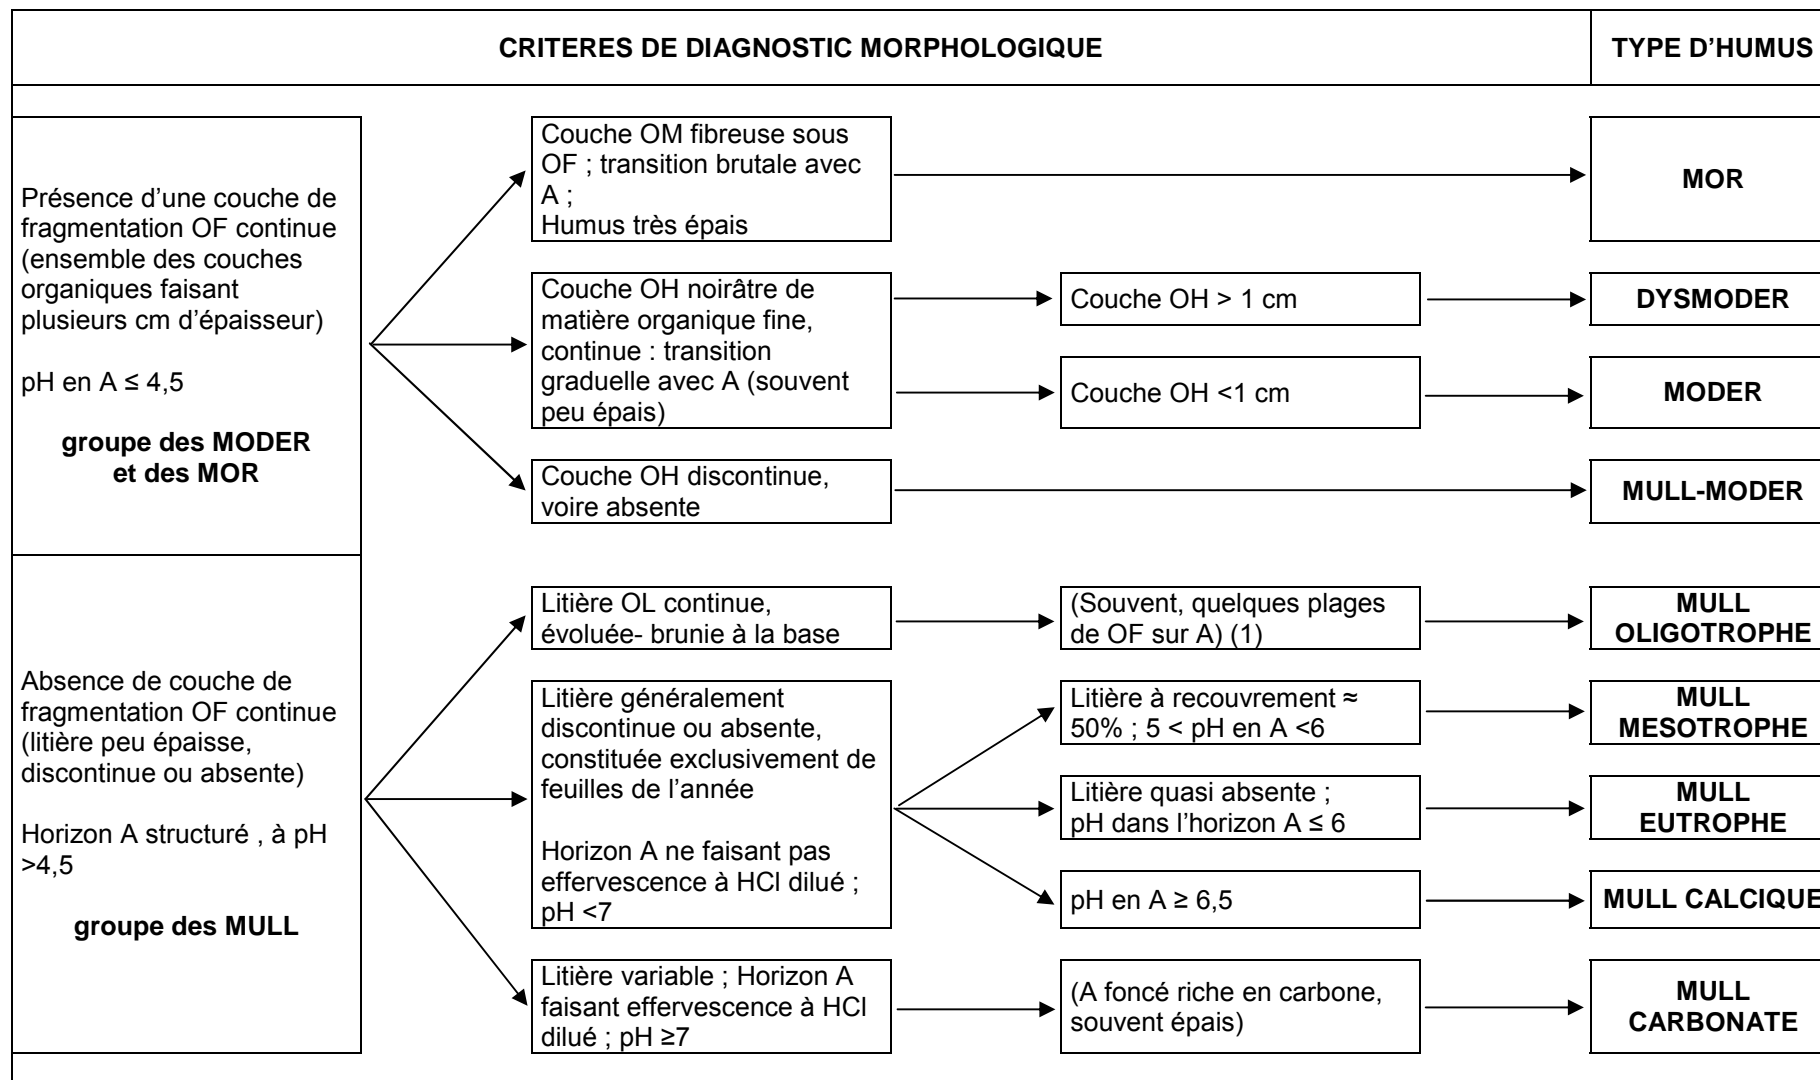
CRITERES DE DIAGNOSTIC MORPHOLOGIQUE

TYPE D'HUMUS

Présence d'une couche de fragmentation OF continue (ensemble des couches organiques faisant plusieurs cm d'épaisseur)

pH en A ≤ 4,5

groupe des MODER et des MOR

Couche OM fibreuse sous OF ; transition brutale avec A ; Humus très épais

MOR

Couche OH noirâtre de matière organique fine, continue : transition graduelle avec A (souvent peu épais)

Couche OH > 1 cm

DYSMODER

Couche OH <1 cm

MODER

Couche OH discontinue, voire absente

MULL-MODER

Absence de couche de fragmentation OF continue (litière peu épaisse, discontinue ou absente)

Horizon A structuré , à pH >4,5

groupe des MULL

Litière OL continue, évoluée- brunie à la base

(Souvent, quelques plages de OF sur A) (1)

MULL OLIGOTROPHE

Litière généralement discontinue ou absente, constituée exclusivement de feuilles de l'année

Horizon A ne faisant pas effervescence à HCl dilué ; pH <7

Litière à recouvrement ≈ 50% ; 5 < pH en A <6

MULL MESOTROPHE

Litière quasi absente ; pH dans l'horizon A ≤ 6

MULL EUTROPHE

pH en A ≥ 6,5

MULL CALCIQUE

Litière variable ; Horizon A faisant effervescence à HCl dilué ; pH ≥7

(A foncé riche en carbone, souvent épais)

MULL CARBONATE